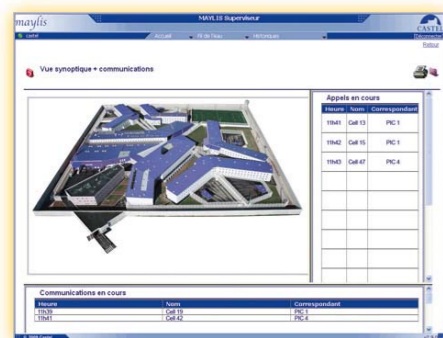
maylis

MAYLIS Superviseur

CASTEL

castel

Accueil

Fil de l'eau

Historiques

Déconnexion

Retour

Vue synoptique + communications

Appels en cours

| Heure | Nom | Correspondant |
|---|---|---|
| 11h41 | Cell 13 | PIC 1 |
| 11h42 | Cell 15 | PIC 1 |
| 11h43 | Cell 47 | PIC 4 |
| | | |
| | | |
| | | |
| | | |
| | | |
| | | |

Communications en cours

| Heure | Nom | Correspondant |
|---|---|---|
| 11h39 | Cell 19 | PIC 1 |
| 11h41 | Cell 42 | PIC 4 |

© 2006 Castel